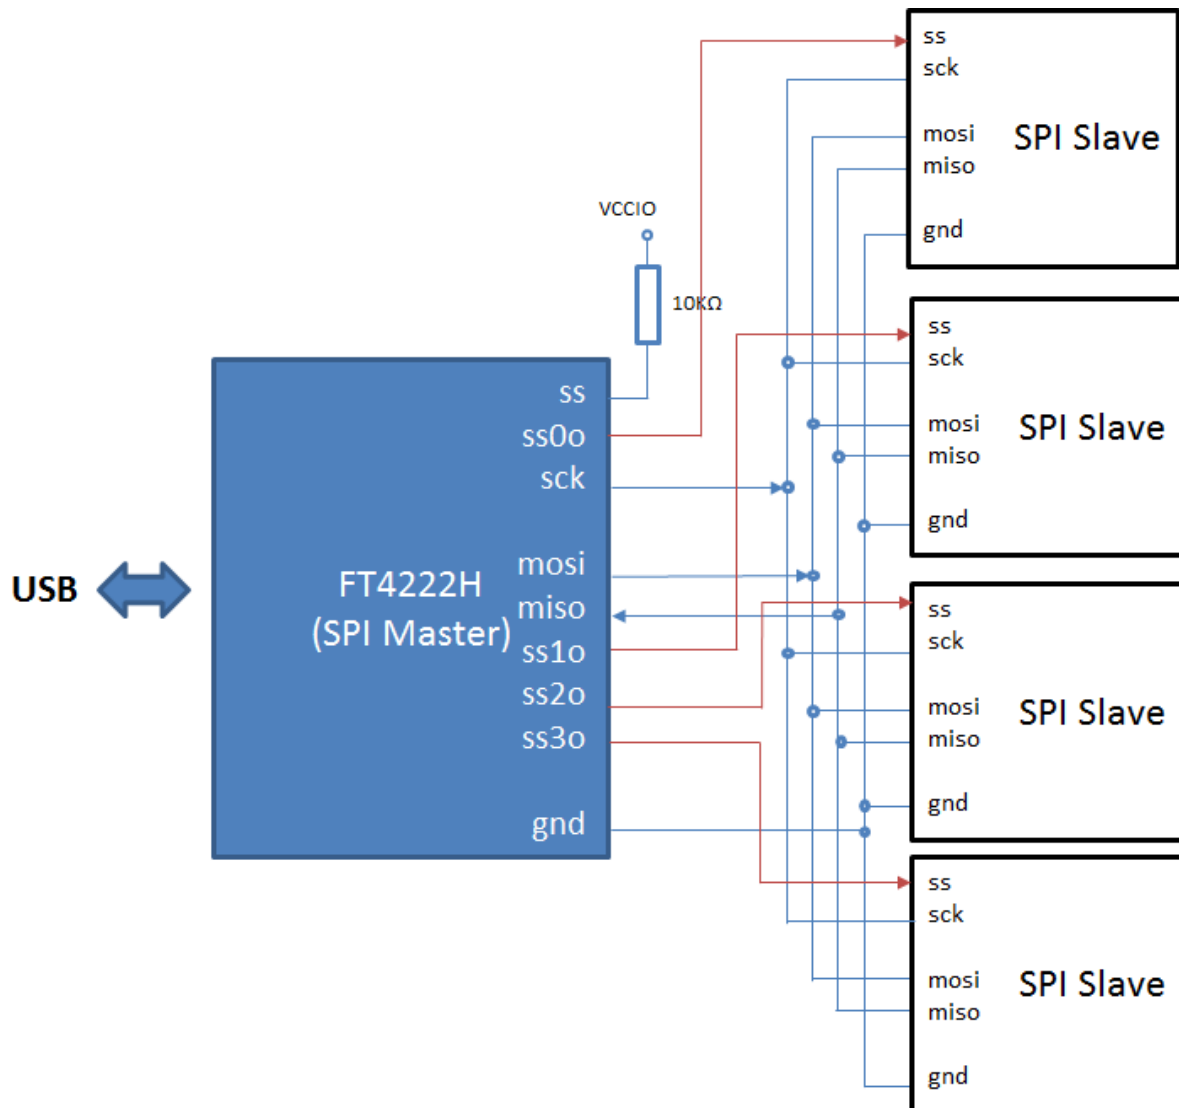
ss
sck
mosi
miso
gnd
SPI Slave

VCCIO
10KΩ

ss
sck
mosi
miso
gnd
SPI Slave

USB

FT4222H
(SPI Master)

ss
ss0o
sck
mosi
miso
ss1o
ss2o
ss3o
gnd

ss
sck
mosi
miso
gnd
SPI Slave

ss
sck
mosi
miso
gnd
SPI Slave